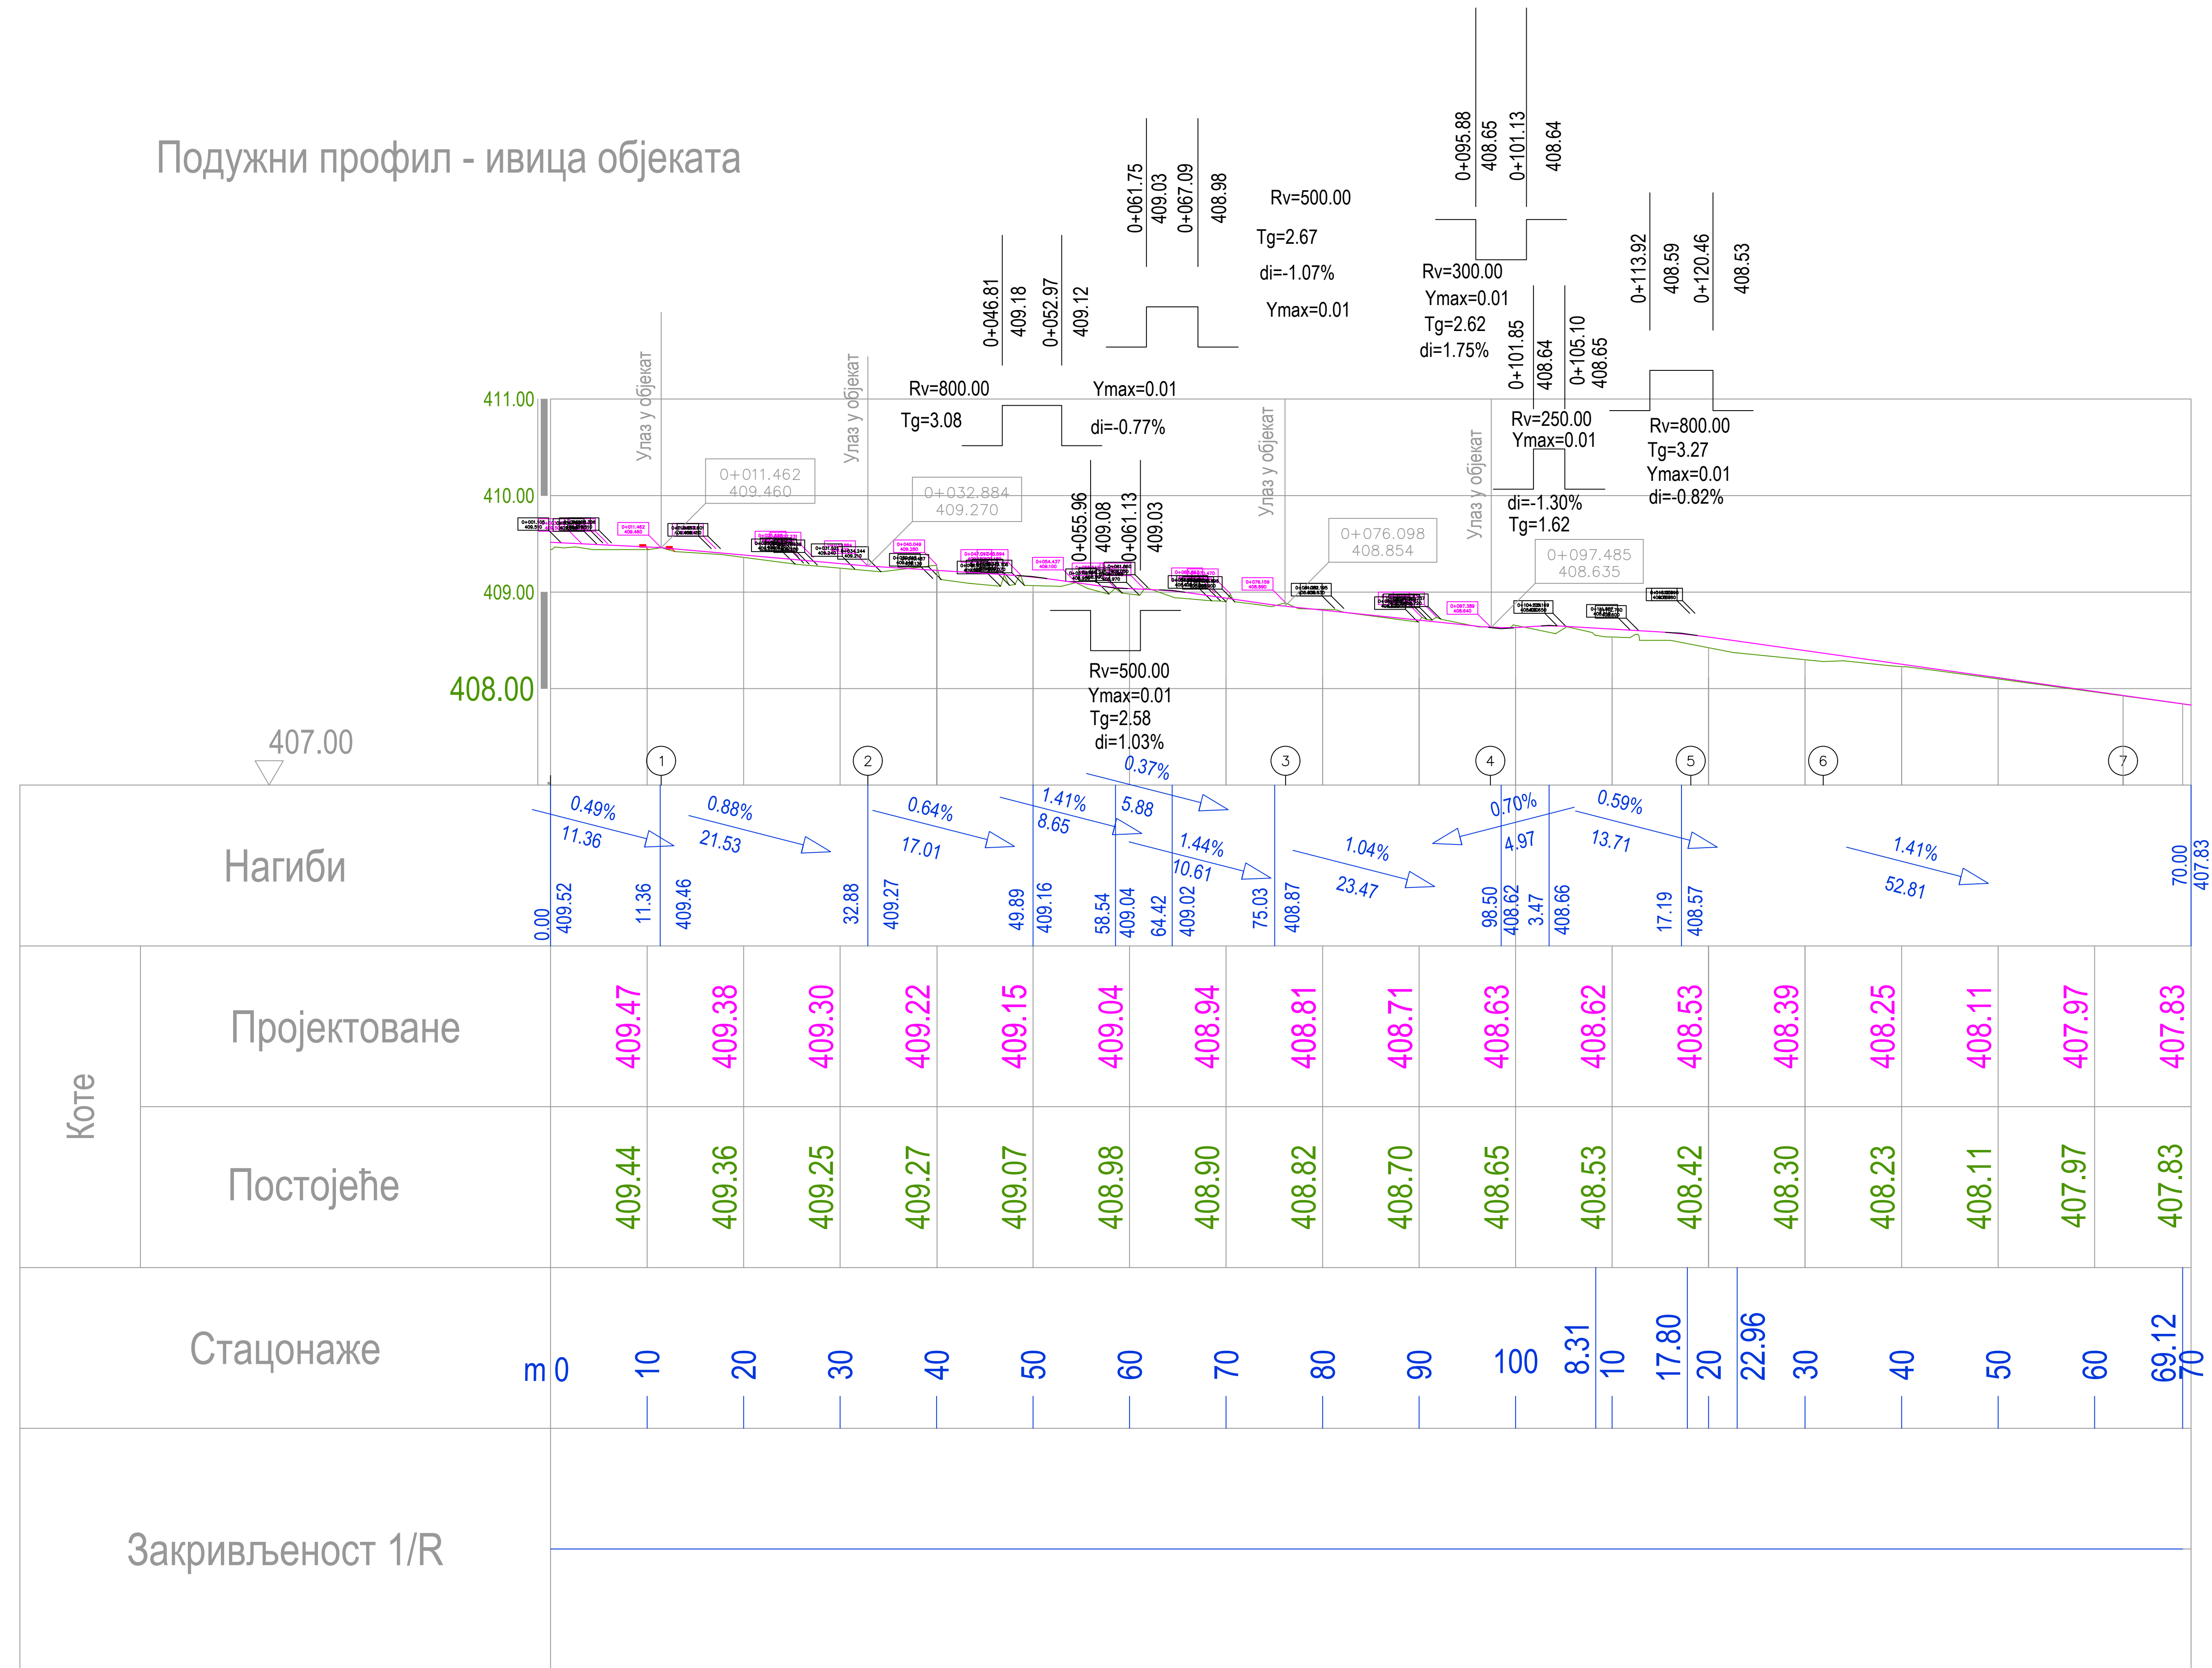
Подужни профил - ивица објеката

0+095.88
408.65
0+101.13
408.64

0+061.75
409.03
0+067.09
408.98

Rv=500.00
Tg=2.67
di=-1.07%
Ymax=0.01

Rv=300.00
Ymax=0.01
Tg=2.62
di=1.75%

0+113.92
408.59
0+120.46
408.53

0+046.81
409.18
0+052.97
409.12

0+101.85
408.64
0+105.10
408.65

Rv=800.00
Tg=3.08

Ymax=0.01
di=-0.77%

Rv=250.00
Ymax=0.01
di=-1.30%
Tg=1.62

Rv=800.00
Tg=3.27
Ymax=0.01
di=-0.82%

411.00
410.00
409.00
408.00
407.00

Улаз у објекат
Улаз у објекат
Улаз у објекат
Улаз у објекат

0+011.462
409.460
0+032.884
409.270
0+055.96
409.08
0+061.13
409.03
0+076.098
408.854
0+097.485
408.635

Rv=500.00
Ymax=0.01
Tg=2.58
di=1.03%

1 2 3 4 5 6 7

Нагиби
0.49%
11.36
0.88%
21.53
0.64%
17.01
1.41%
8.65
5.88
0.37%
1.44%
10.61
1.04%
23.47
0.70%
4.97
0.59%
13.71
1.41%
52.81
0.00
409.52
11.36
409.46
32.88
409.27
49.89
409.16
58.54
409.04
64.42
409.02
75.03
408.87
98.50
408.62
3.47
408.66
17.19
408.57
70.00
407.83

Коте
Пројектоване
409.47 409.38 409.30 409.22 409.15 409.04 408.94 408.81 408.71 408.63 408.62 408.53 408.39 408.25 408.11 407.97 407.83
Постојеће
409.44 409.36 409.25 409.27 409.07 408.98 408.90 408.82 408.70 408.65 408.53 408.42 408.30 408.23 408.11 407.97 407.83

Стационаже
m 0 10 20 30 40 50 60 70 80 90 100 8.31 10 17.80 20 22.96 30 40 50 60 69.12 70

Закривљеност 1/R